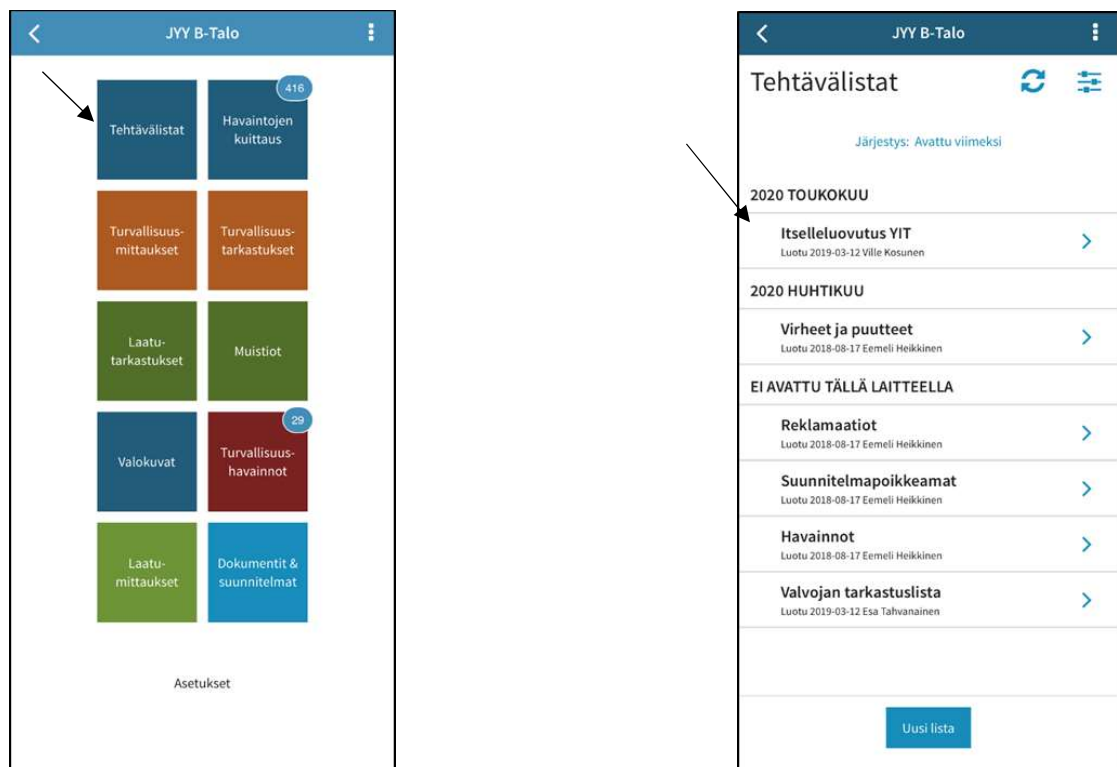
JYY B-Talo

Tehtävälistat

416
Havaintojen kuittaus

Turvallisuusmittaukset

Turvallisuustarkastukset

Laatutarkastukset

Muistiot

Valokuvat

29
Turvallisuushavainnot

Laatumittaukset

Dokumentit & suunnitelmat

Asetukset

JYY B-Talo

Tehtävälistat

Järjestys: Avattu viimeksi

2020 TOUKOKUU

Itselleluovutus YIT
Luotu 2019-03-12 Ville Kosunen

2020 HUHTIKUU

Virheet ja puutteet
Luotu 2018-08-17 Eemeli Heikkinen

EI AVATTU TÄLLÄ LAITTEELLA

Reklamaatiot
Luotu 2018-08-17 Eemeli Heikkinen

Suunnitelmapoikkeamat
Luotu 2018-08-17 Eemeli Heikkinen

Havainnot
Luotu 2018-08-17 Eemeli Heikkinen

Valvojan tarkastuslista
Luotu 2019-03-12 Esa Tahvanainen

Uusi lista